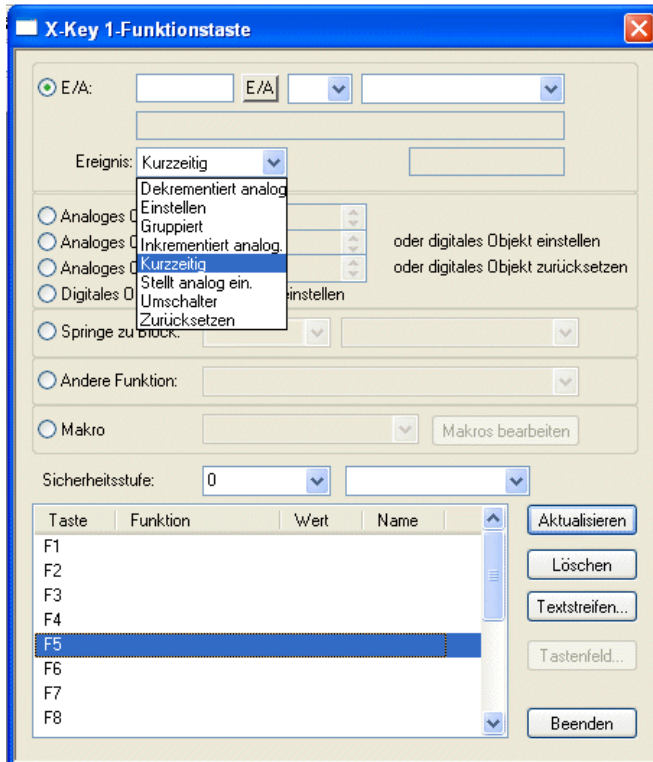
X-Key 1-Funktionstaste

E/A:

E/A

Ereignis: Kurzzeitig

Dekrementiert analog
Einstellen
Gruppiert
Inkrementiert analog.
Kurzzeitig
Stellt analog ein.
Umschalter
Zurücksetzen

Analoges O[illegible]
Analoges O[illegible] oder digitales Objekt einstellen
Analoges O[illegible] oder digitales Objekt zurücksetzen
Digitales O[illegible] einstellen

Springe zu Block:

Andere Funktion:

Makro

Makros bearbeiten

Sicherheitsstufe: 0

| Taste | Funktion | Wert | Name |
|---|---|---|---|
| F1 | | | |
| F2 | | | |
| F3 | | | |
| F4 | | | |
| F5 | | | |
| F6 | | | |
| F7 | | | |
| F8 | | | |

Aktualisieren

Löschen

Textstreifen...

Tastenfeld...

Beenden